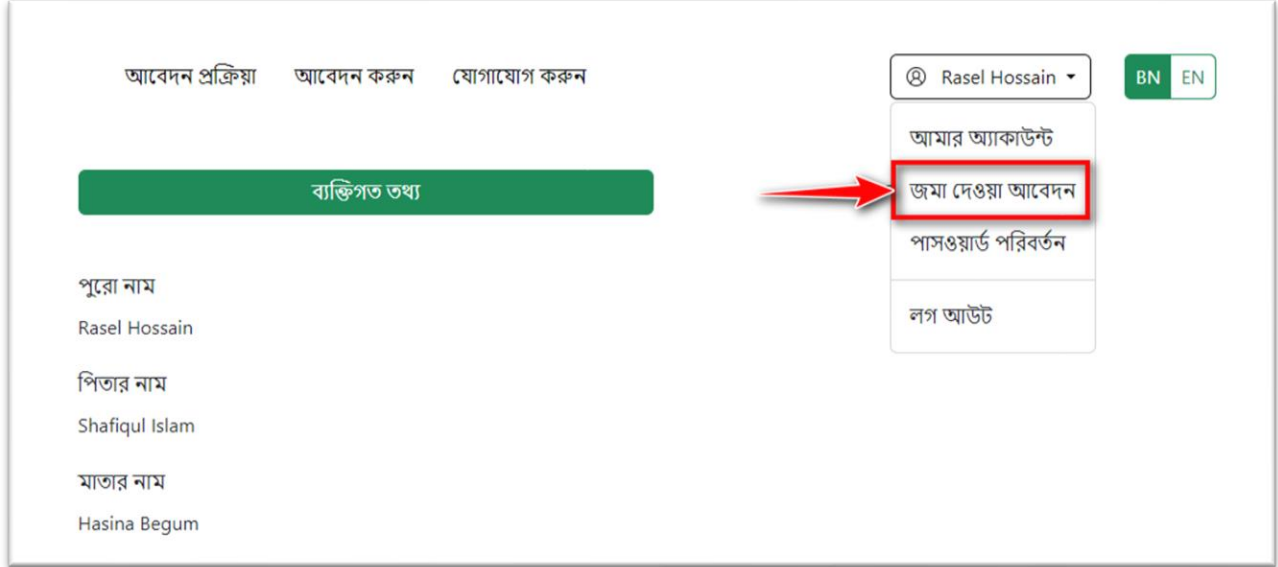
আবেদন প্রক্রিয়া আবেদন করুন যোগাযোগ করুন

Rasel Hossain

BN EN

আমার অ্যাকাউন্ট
জমা দেওয়া আবেদন
পাসওয়ার্ড পরিবর্তন
লগ আউট

ব্যক্তিগত তথ্য

পুরো নাম
Rasel Hossain

পিতার নাম
Shafiqul Islam

মাতার নাম
Hasina Begum